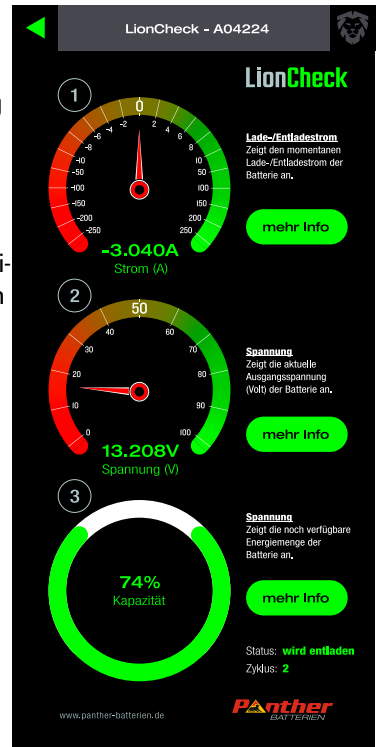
LionCheck - A04224

LionCheck

1

0
-2 2
-4 4
-6 6
-8 8
-10 10
-50 50
-100 100
-150 150
-200 200
-250 250

-3.040A
Strom (A)

Lade-/Entladestrom
Zeigt den momentanen Lade-/Entladestrom der Batterie an.

mehr Info

2

50
40 60
30 70
20 80
10 90
0 100

13.208V
Spannung (V)

Spannung
Zeigt die aktuelle Ausgangsspannung (Volt) der Batterie an.

mehr Info

3

74%
Kapazität

Spannung
Zeigt die noch verfügbare Energiemenge der Batterie an.

mehr Info

Status: wird entladen
Zyklus: 2

www.panther-batterien.de

Panther
BATTERIEN